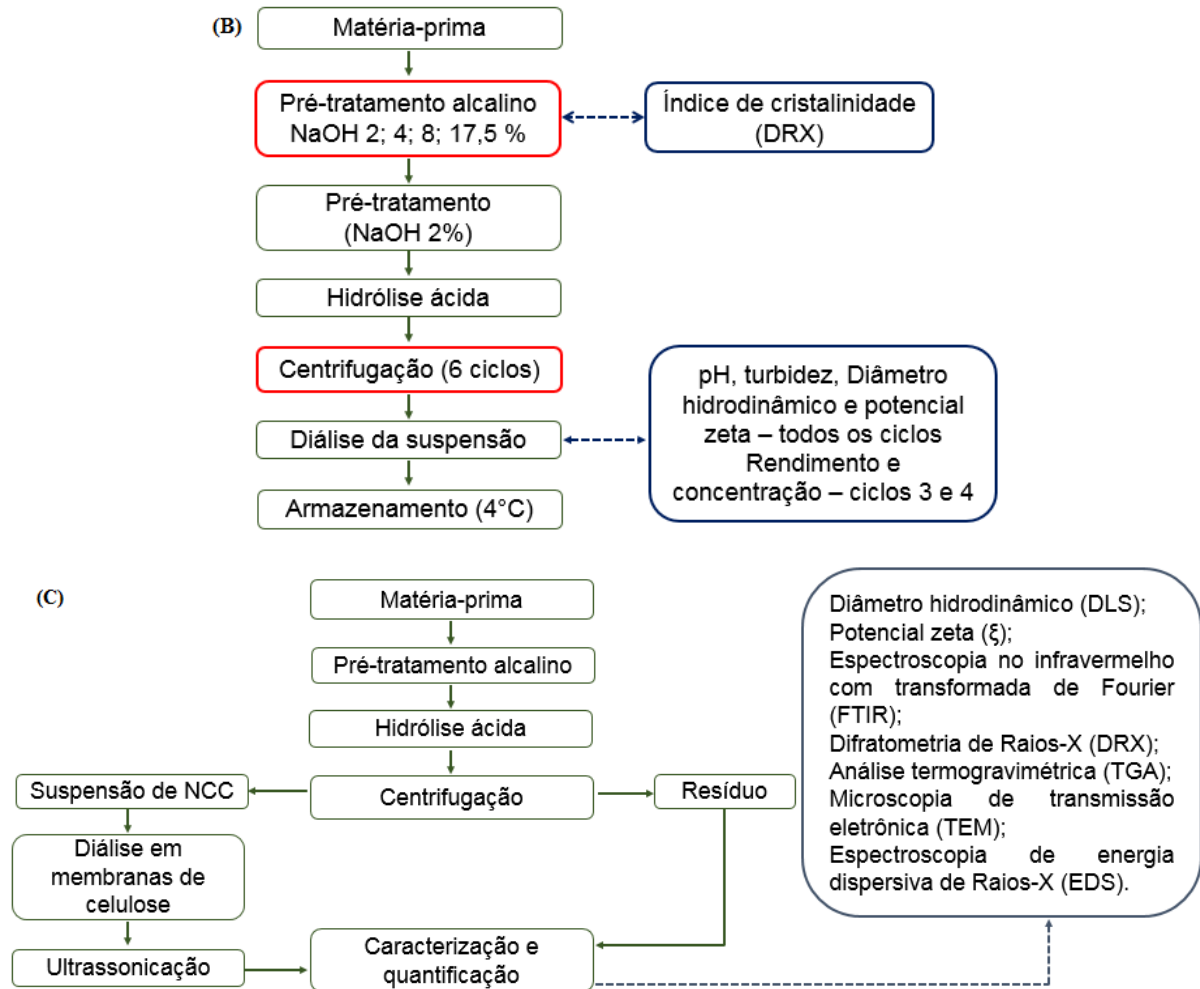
(B)

Matéria-prima

Pré-tratamento alcalino
NaOH 2; 4; 8; 17,5 %

Índice de cristalinidade
(DRX)

Pré-tratamento
(NaOH 2%)

Hidrólise ácida

Centrifugação (6 ciclos)

pH, turbidez, Diâmetro hidrodinâmico e potencial zeta – todos os ciclos
Rendimento e concentração – ciclos 3 e 4

Diálise da suspensão

Armazenamento (4°C)

(C)

Matéria-prima

Pré-tratamento alcalino

Hidrólise ácida

Suspensão de NCC

Centrifugação

Resíduo

Diálise em membranas de celulose

Ultrassonicação

Caracterização e quantificação

Diâmetro hidrodinâmico (DLS);
Potencial zeta (ξ);
Espectroscopia no infravermelho com transformada de Fourier (FTIR);
Difratometria de Raios-X (DRX);
Análise termogravimétrica (TGA);
Microscopia de transmissão eletrônica (TEM);
Espectroscopia de energia dispersiva de Raios-X (EDS).